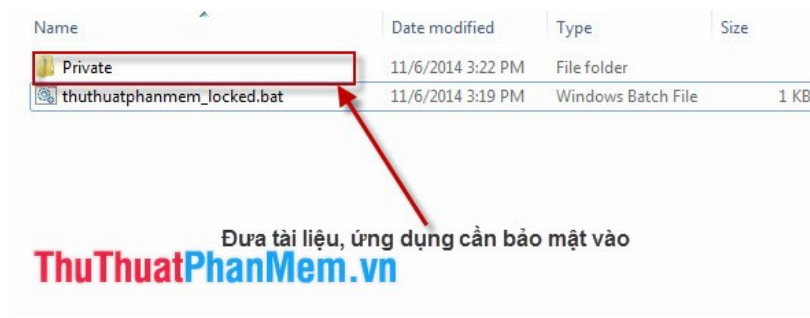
| Name | Date modified | Type | Size |
|---|---|---|---|
| Private | 11/6/2014 3:22 PM | File folder | |
| thuthuatphanmem_locked.bat | 11/6/2014 3:19 PM | Windows Batch File | 1 KB |

Đưa tài liệu, ứng dụng cần bảo mật vào

ThuThuatPhanMem.vn